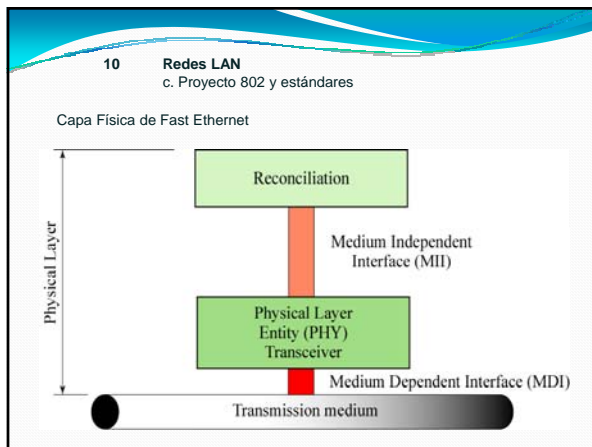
10 Redes LAN
c. Proyecto 802 y estándares

Capa Física de Fast Ethernet

Physical Layer

Reconciliation

Medium Independent Interface (MII)

Physical Layer Entity (PHY) Transceiver

Medium Dependent Interface (MDI)

Transmission medium